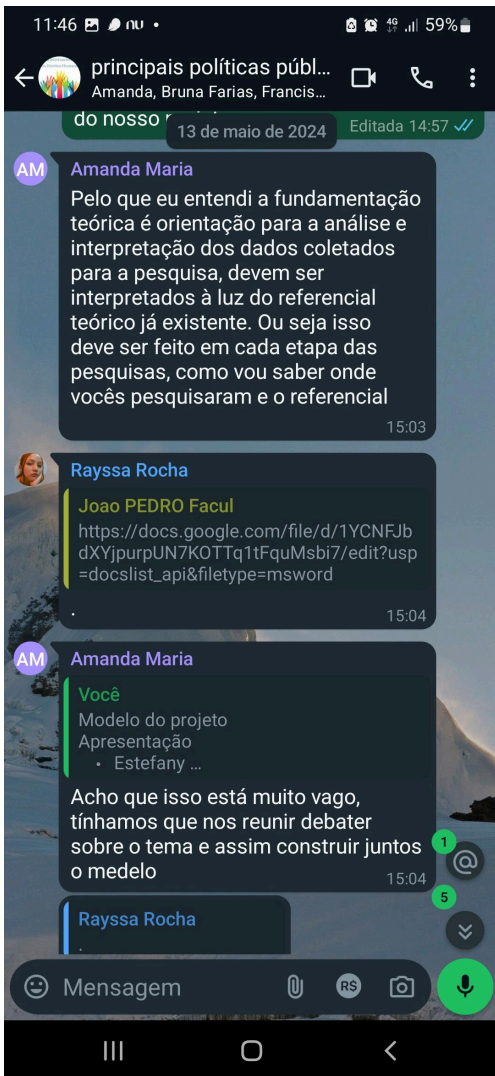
11:46 nu •
4G 59%

principais políticas públ...
Amanda, Bruna Farias, Francis...

do nosso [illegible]
13 de maio de 2024
Editada 14:57

AM
Amanda Maria
Pelo que eu entendi a fundamentação teórica é orientação para a análise e interpretação dos dados coletados para a pesquisa, devem ser interpretados à luz do referencial teórico já existente. Ou seja isso deve ser feito em cada etapa das pesquisas, como vou saber onde vocês pesquisaram e o referencial
15:03

Rayssa Rocha
Joao PEDRO Facul
https://docs.google.com/file/d/1YCNFJbdXYjpurpUN7KOTTq1tFquMsbi7/edit?usp=docslist_api&filetype=msword
.
15:04

AM
Amanda Maria
Você
Modelo do projeto
Apresentação
• Estefany ...
Acho que isso está muito vago, tínhamos que nos reunir debater sobre o tema e assim construir juntos o medelo
15:04

1
5

Rayssa Rocha
.

Mensagem
R$